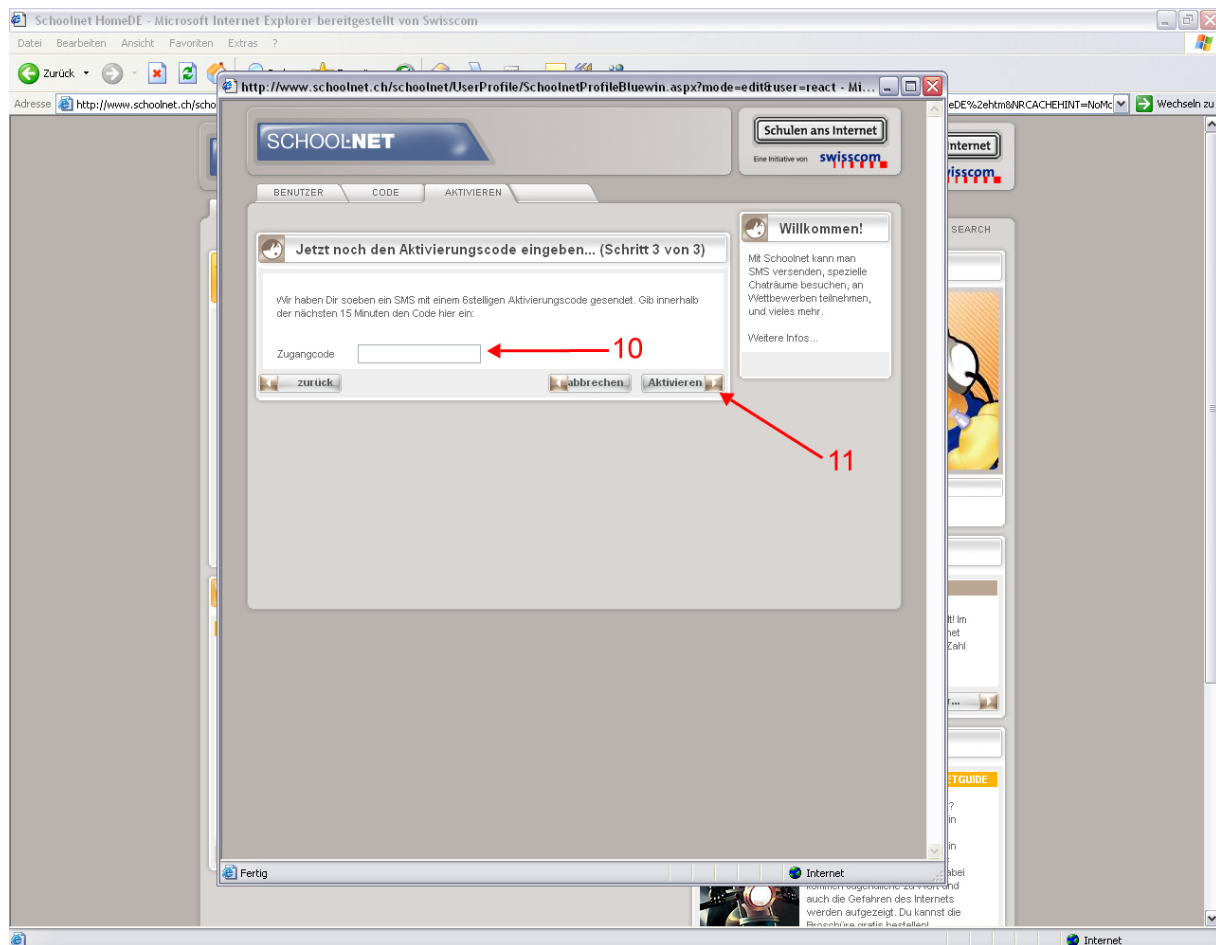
Schoolnet HomeDE - Microsoft Internet Explorer bereitgestellt von Swisscom

Datei Bearbeiten Ansicht Favoriten Extras ?

Zurück

Adresse http://www.schoolnet.ch/scho

eDE%2ehtm&NRCACHEHINT=NoMc

Wechseln zu

http://www.schoolnet.ch/schoolnet/UserProfile/SchoolnetProfileBluewin.aspx?mode=edit&user=react - Mi...

SCHOOLNET

Schulen ans Internet

Eine Initiative von swisscom

Internet

swisscom

BENUTZER CODE AKTIVIEREN

SEARCH

Jetzt noch den Aktivierungscode eingeben... (Schritt 3 von 3)

Wir haben Dir soeben ein SMS mit einem 6stelligen Aktivierungscode gesendet. Gib innerhalb der nächsten 15 Minuten den Code hier ein:

Zugangcode

10

zurück

abbrechen

Aktivieren

11

Willkommen!

Mit Schoolnet kann man SMS versenden, spezielle Chaträume besuchen, an Wettbewerben teilnehmen, und vieles mehr.

Weitere Infos...

t! Im
net
Zahl

r...

ETGUIDE

?
in

in

abei
kommen Jugendliche zu Wort und auch die Gefahren des Internets werden aufgezeigt. Du kannst die Broschüre gratis bestellen!

Fertig

Internet

Internet